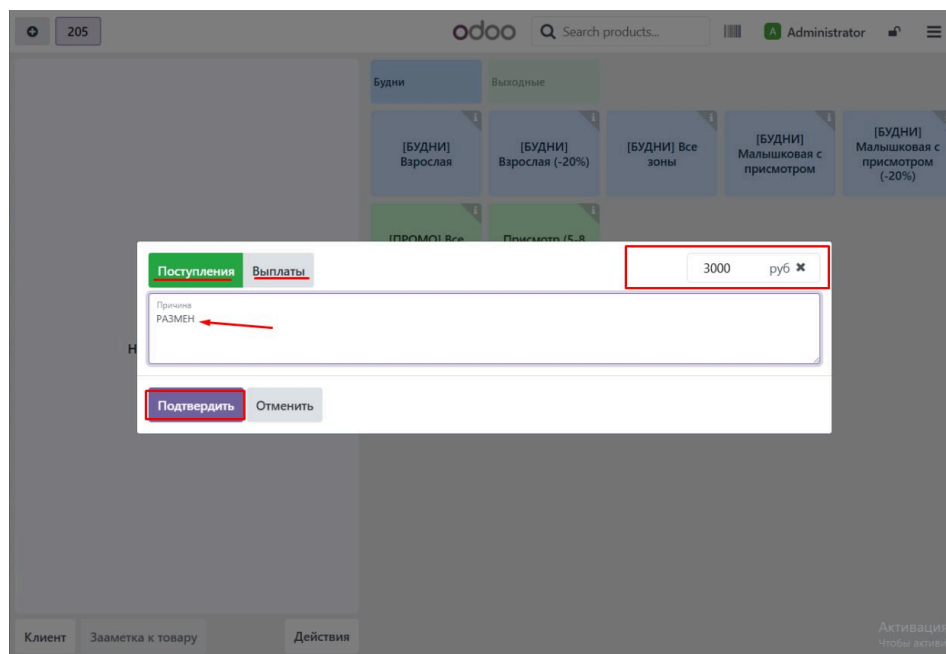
205

odoo

Search products...

A Administrator

Будни

Выходные

[БУДНИ] Взрослая

[БУДНИ] Взрослая (-20%)

[БУДНИ] Все зоны

[БУДНИ] Малышковая с присмотром

[БУДНИ] Малышковая с присмотром (-20%)

[ПРОМО] Все

Присмотр (5-8

Поступления

Выплаты

3000

руб

Причина

РАЗМЕН

Н

Подтвердить

Отменить

Клиент

Заметка к товару

Действия

Активация

Чтобы активи